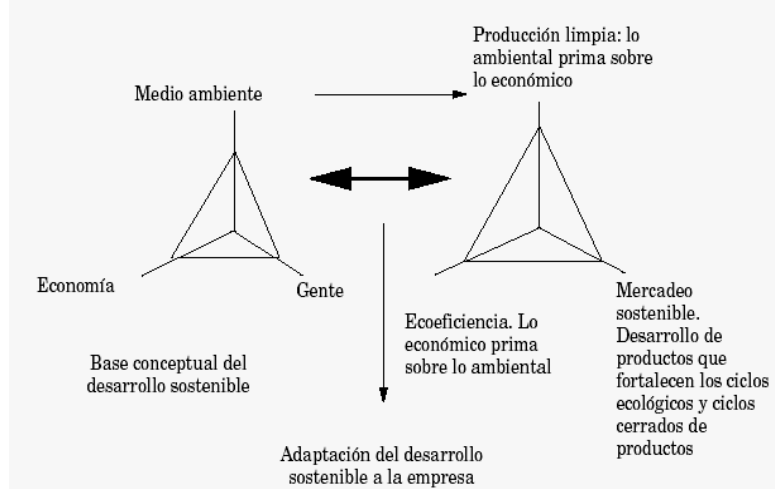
Producción limpia: lo ambiental prima sobre lo económico

Medio ambiente

Economía

Gente

Base conceptual del desarrollo sostenible

Ecoeficiencia. Lo económico prima sobre lo ambiental

Mercadeo sostenible. Desarrollo de productos que fortalecen los ciclos ecológicos y ciclos cerrados de productos

Adaptación del desarrollo sostenible a la empresa